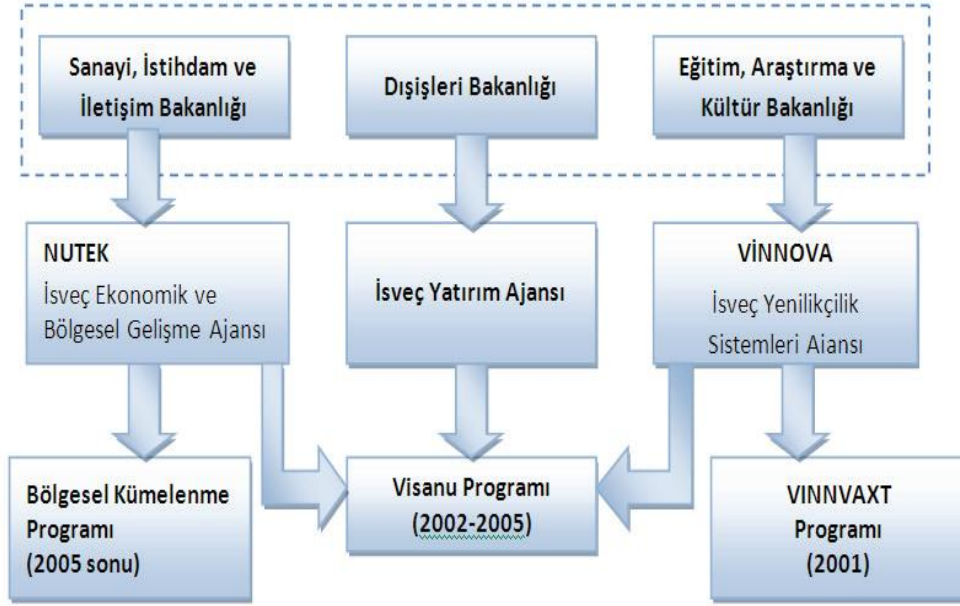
Sanayi, İstihdam ve İletişim Bakanlığı

Dışişleri Bakanlığı

Eğitim, Araştırma ve Kültür Bakanlığı

NUTEK
İsveç Ekonomik ve Bölgesel Gelişme Ajansı

İsveç Yatırım Ajansı

VİNNOVA
İsveç Yenilikçilik Sistemleri Aiansı

Bölgesel Kümelenme Programı (2005 sonu)

Visanu Programı (2002-2005)

VINNVAXT Programı (2001)